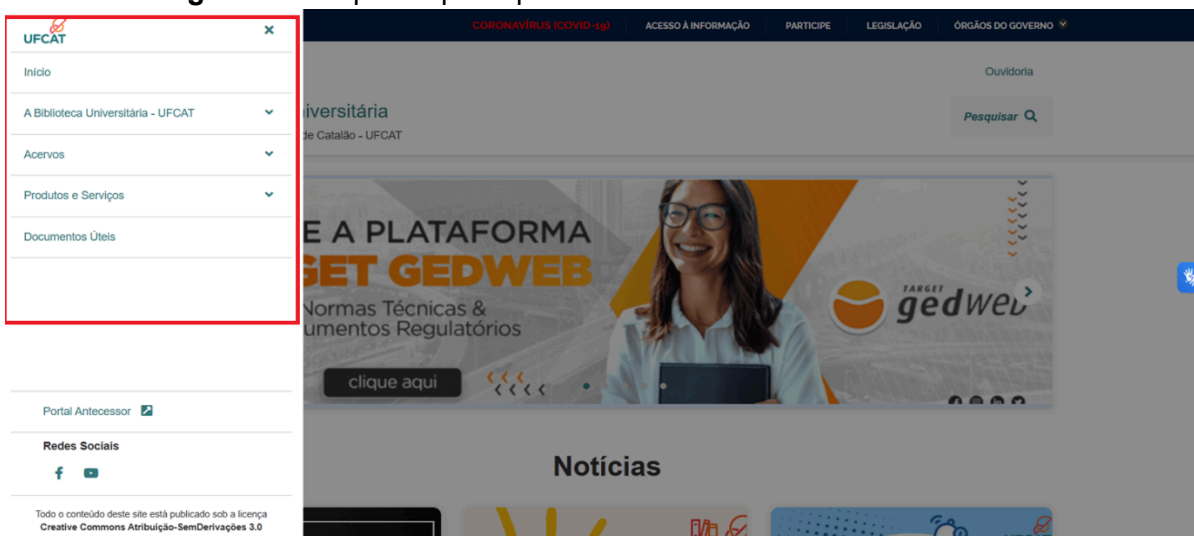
UFCAT

Início

A Biblioteca Universitária - UFCAT

Acervos

Produtos e Serviços

Documentos Úteis

Portal Antecessor

Redes Sociais

Todo o conteúdo deste site está publicado sob a licença Creative Commons Atribuição-SemDerivações 3.0

CORONAVÍRUS (COVID-19) ACESSO À INFORMAÇÃO PARTICIPE LEGISLAÇÃO ÓRGÃOS DO GOVERNO

Ouvidoria

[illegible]iversitária

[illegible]de Catalão - UFCAT

Pesquisar

E A PLATAFORMA

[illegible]GET GEDWEB

Normas Técnicas &

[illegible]umentos Regulatórios

clique aqui

TARGET gedweb

Notícias